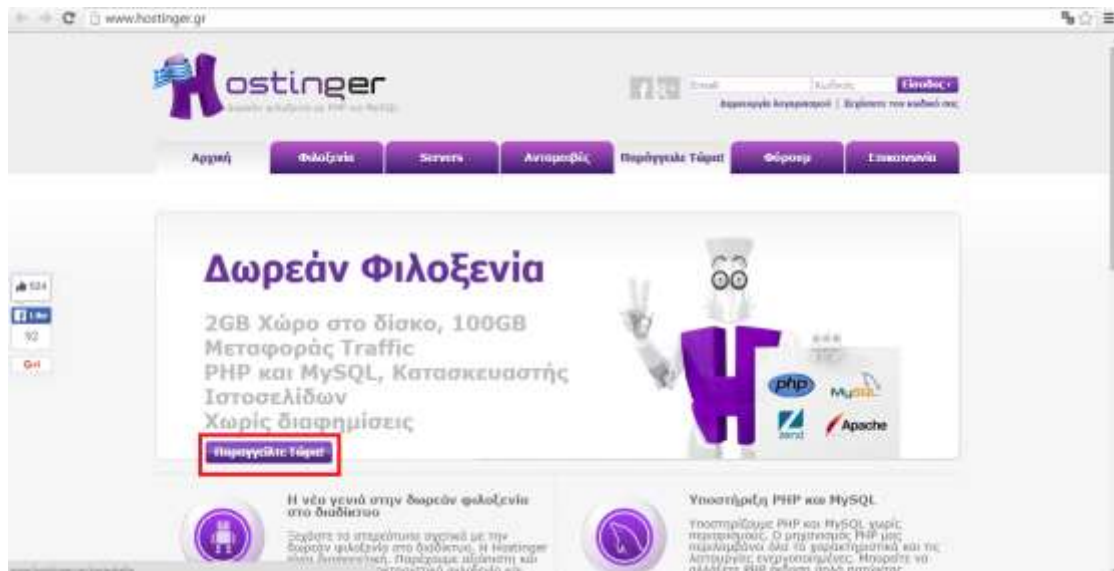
www.hostinger.gr

Hostinger
Δωρεάν φιλοξενία με PHP και MySQL

Email | Κωδικός | Είσοδος
Δημιουργία λογαριασμού | Ξεχάσατε τον κωδικό σας

Αρχική | Φιλοξενία | Servers | Ανταμοιβές | Παραγγείλε Τώρα! | Φόρουμ | Επικοινωνία

524
Like
92
G+1

Δωρεάν Φιλοξενία

2GB Χώρο στο δίσκο, 100GB Μεταφοράς Traffic
PHP και MySQL, Κατασκευαστής Ιστοσελίδων
Χωρίς διαφημίσεις

Παραγγείλτε Τώρα!

php MySQL Zend Apache

Η νέα γενιά στην δωρεάν φιλοξενία στο διαδίκτυο

Ξεχάστε το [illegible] σχετικά με την δωρεάν φιλοξενία στο διαδίκτυο. Η Hostinger είναι διαφορετική. Παρέχουμε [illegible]

Υποστήριξη PHP και MySQL

Υποστηρίζουμε PHP και MySQL χωρίς περιορισμούς. Ο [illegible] PHP μας περιλαμβάνει όλα τα χαρακτηριστικά και τις λειτουργίες ενεργοποιημένες. Μπορείτε να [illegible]